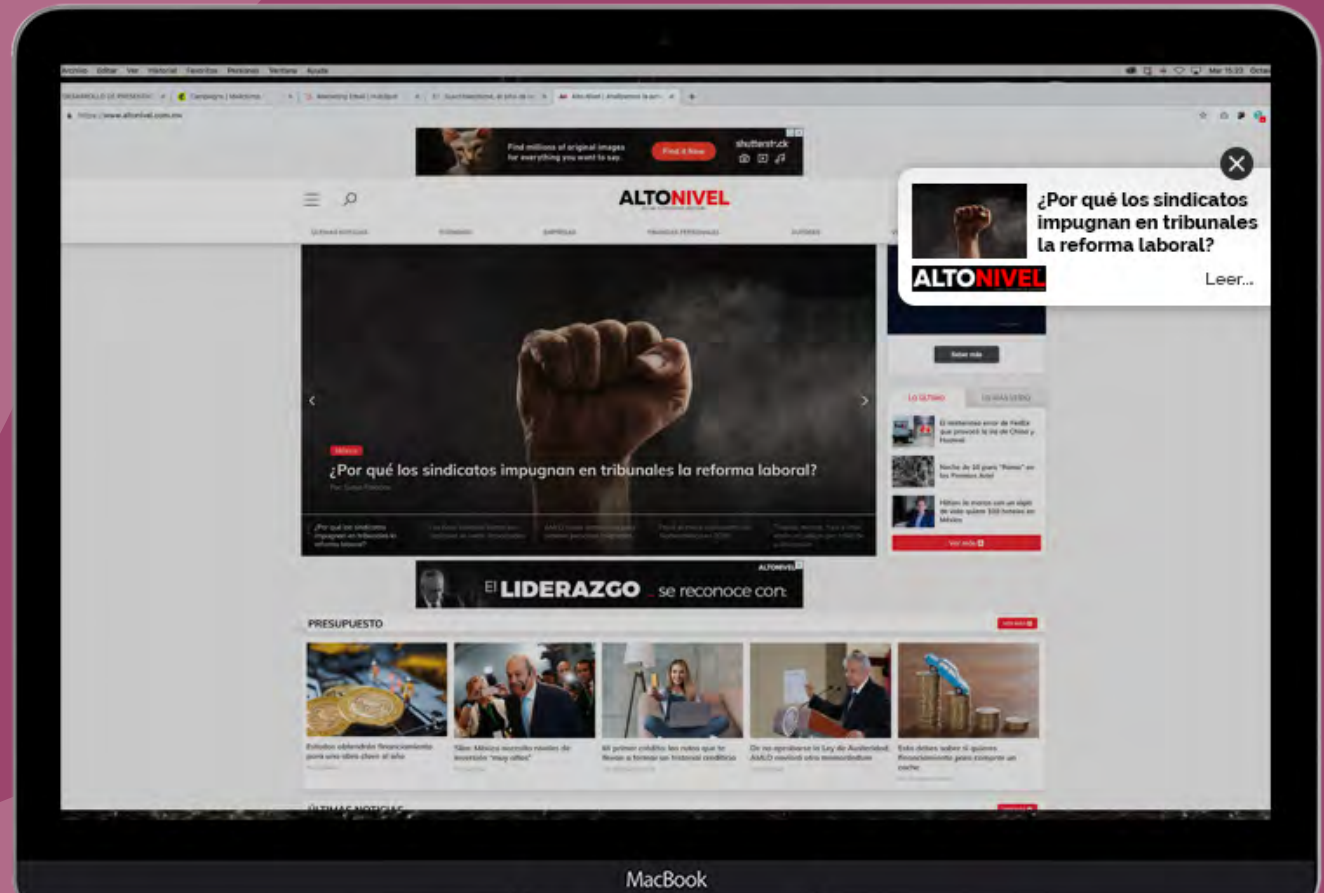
Archivo Editar Ver Historial Favoritos Personas Ventana Ayuda

Mar 15:33

https://www.altonivel.com.mx

Find millions of original images for everything you want to say.
Find it Now
shutterstock

ALTONIVEL

¿Por qué los sindicatos impugnan en tribunales la reforma laboral?
ALTONIVEL
Leer...

México
¿Por qué los sindicatos impugnan en tribunales la reforma laboral?

Saber más

LO ÚLTIMO

El LIDERAZGO se reconoce con:

PRESUPUESTO

Estados obtendrán financiamiento para uno años al año

Slim: México necesita niveles de inversión "muy altos"

Mi primer crédito: los retos que te llevan a formar un historial crediticio

De no aprobarse la Ley de Austeridad, AMLO emitirá otro memorándum

Esto debes saber si quieres financiamiento para comprar un coche

ÚLTIMAS NOTICIAS

MacBook